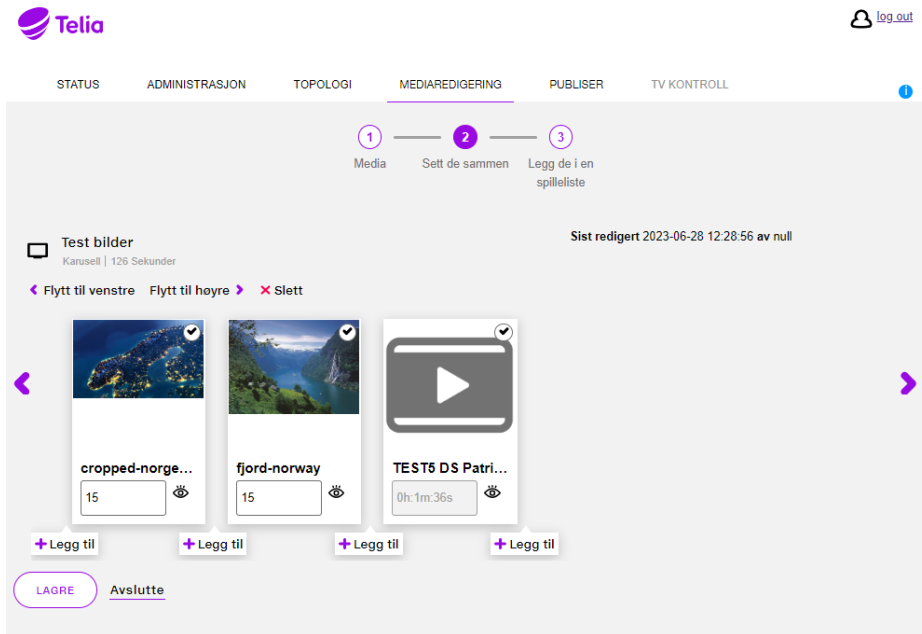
Telia

log out

STATUS ADMINISTRASJON TOPOLOGI MEDIAREDIGERING PUBLISER TV KONTROLL

1 Media
2 Sett de sammen
3 Legg de i en spilleliste

Test bilder
Karusell | 126 Sekunder

Sist redigert 2023-06-28 12:28:56 av null

Flytt til venstre Flytt til høyre Slett

cropped-norge...
15

fjord-norway
15

TEST5 DS Patri...
0h:1m:36s

Legg til Legg til Legg til Legg til

LAGRE Avslutte